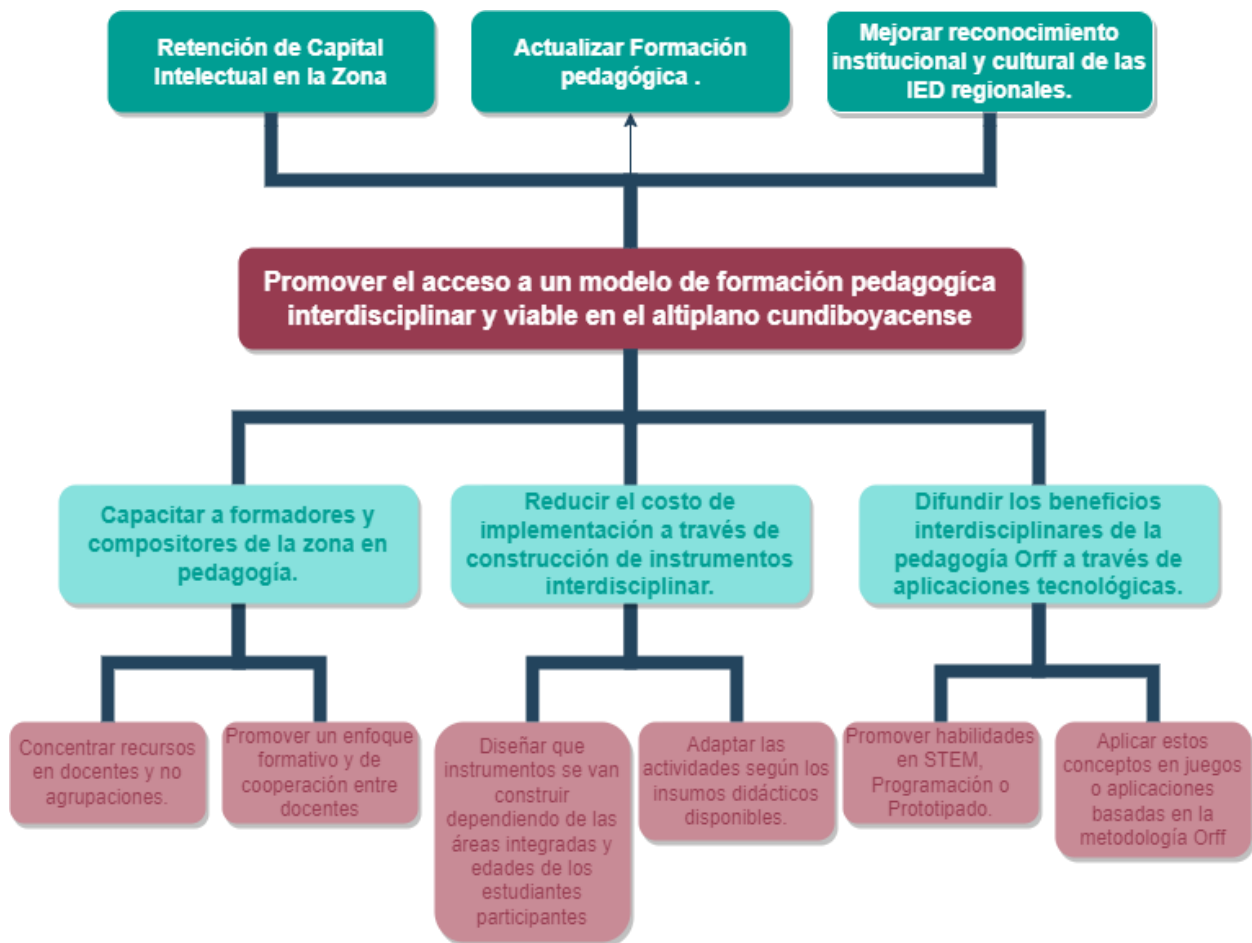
Retención de Capital Intelectual en la Zona

Actualizar Formación pedagógica .

Mejorar reconocimiento institucional y cultural de las IED regionales.

Promover el acceso a un modelo de formación pedagogíca interdisciplinar y viable en el altiplano cundiboyacense

Capacitar a formadores y compositores de la zona en pedagogía.

Reducir el costo de implementación a través de construcción de instrumentos interdisciplinar.

Difundir los beneficios interdisciplinares de la pedagogía Orff a través de aplicaciones tecnológicas.

Concentrar recursos en docentes y no agrupaciones.

Promover un enfoque formativo y de cooperación entre docentes

Diseñar que instrumentos se van construir dependiendo de las áreas integradas y edades de los estudiantes participantes

Adaptar las actividades según los insumos didácticos disponibles.

Promover habilidades en STEM, Programación o Prototipado.

Aplicar estos conceptos en juegos o aplicaciones basadas en la metodología Orff